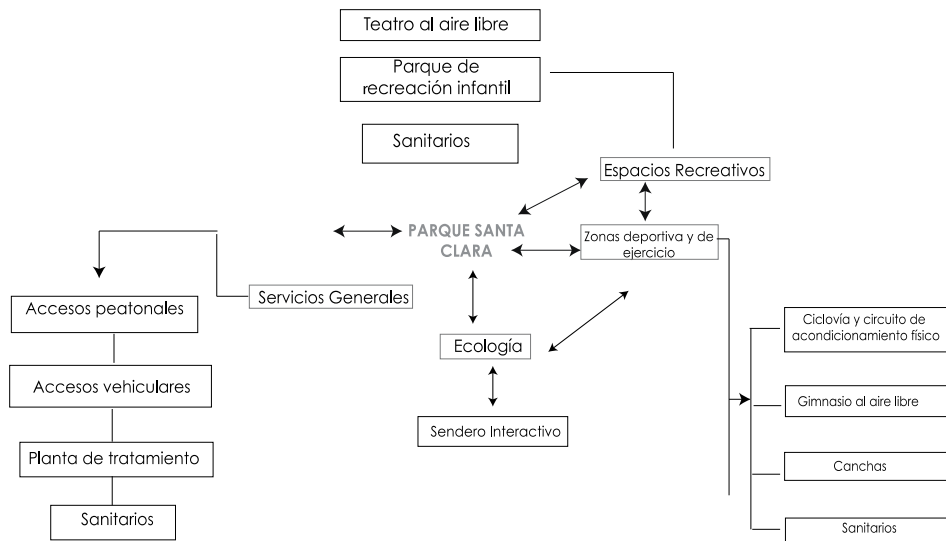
Teatro al aire libre

Parque de recreación infantil

Sanitarios

Espacios Recreativos

PARQUE SANTA CLARA

Zonas deportiva y de ejercicio

Servicios Generales

Accesos peatonales

Accesos vehiculares

Planta de tratamiento

Sanitarios

Ecología

Sendero Interactivo

Ciclovía y circuito de acondicionamiento físico

Gimnasio al aire libre

Canchas

Sanitarios